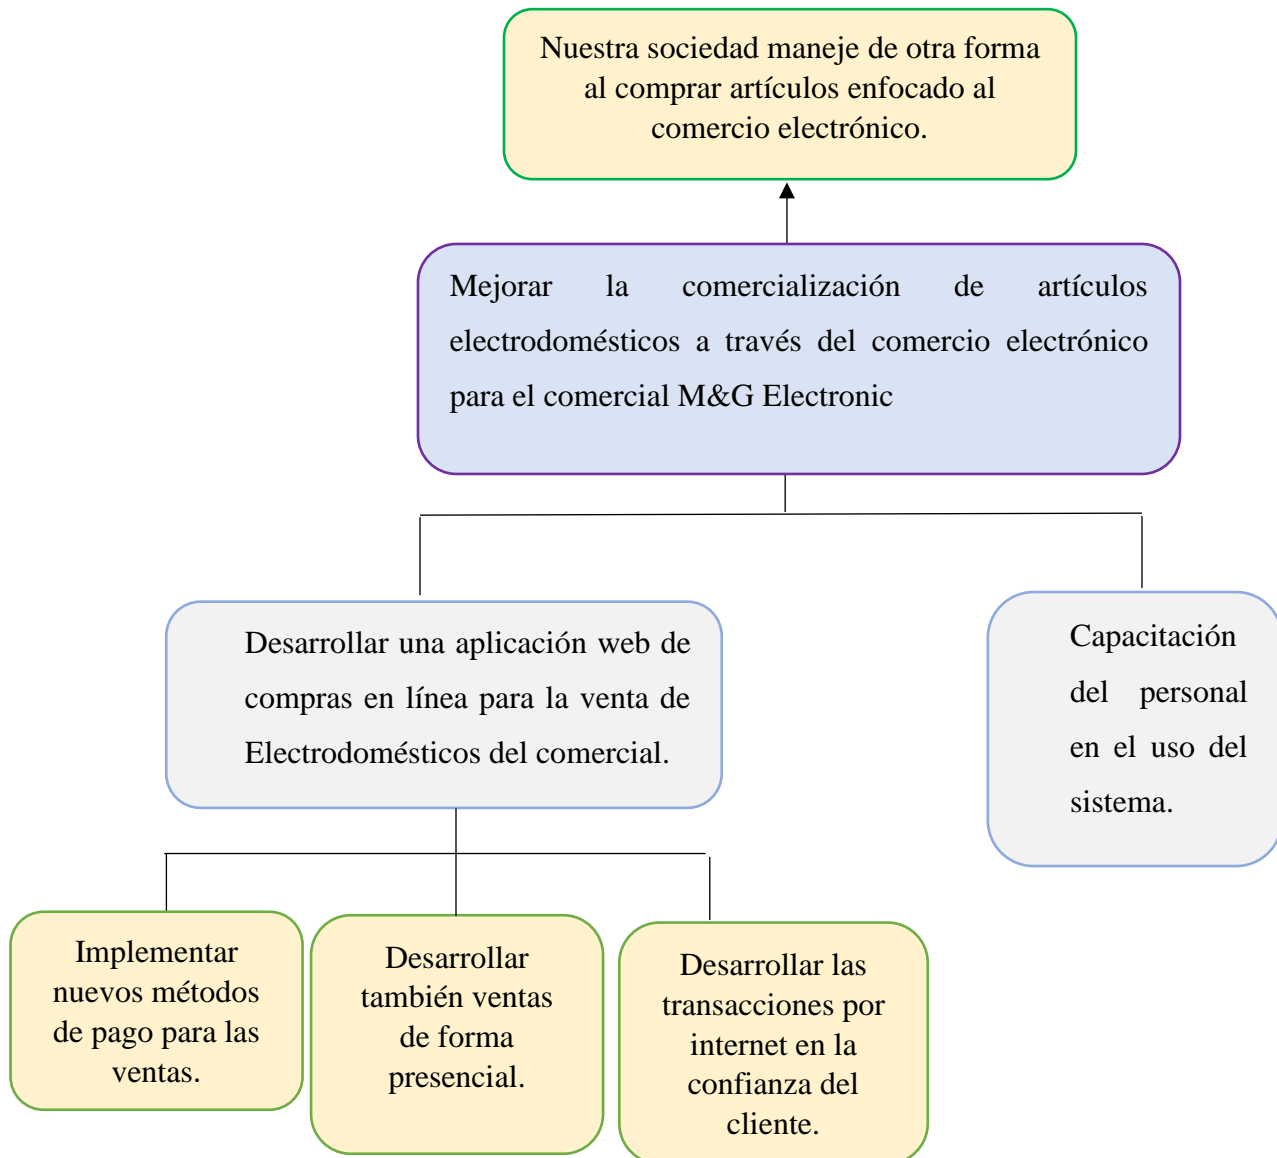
Nuestra sociedad maneje de otra forma al comprar artículos enfocado al comercio electrónico.

Mejorar la comercialización de artículos electrodomésticos a través del comercio electrónico para el comercial M&G Electronic

Desarrollar una aplicación web de compras en línea para la venta de Electrodomésticos del comercial.

Capacitación del personal en el uso del sistema.

Implementar nuevos métodos de pago para las ventas.

Desarrollar también ventas de forma presencial.

Desarrollar las transacciones por internet en la confianza del cliente.